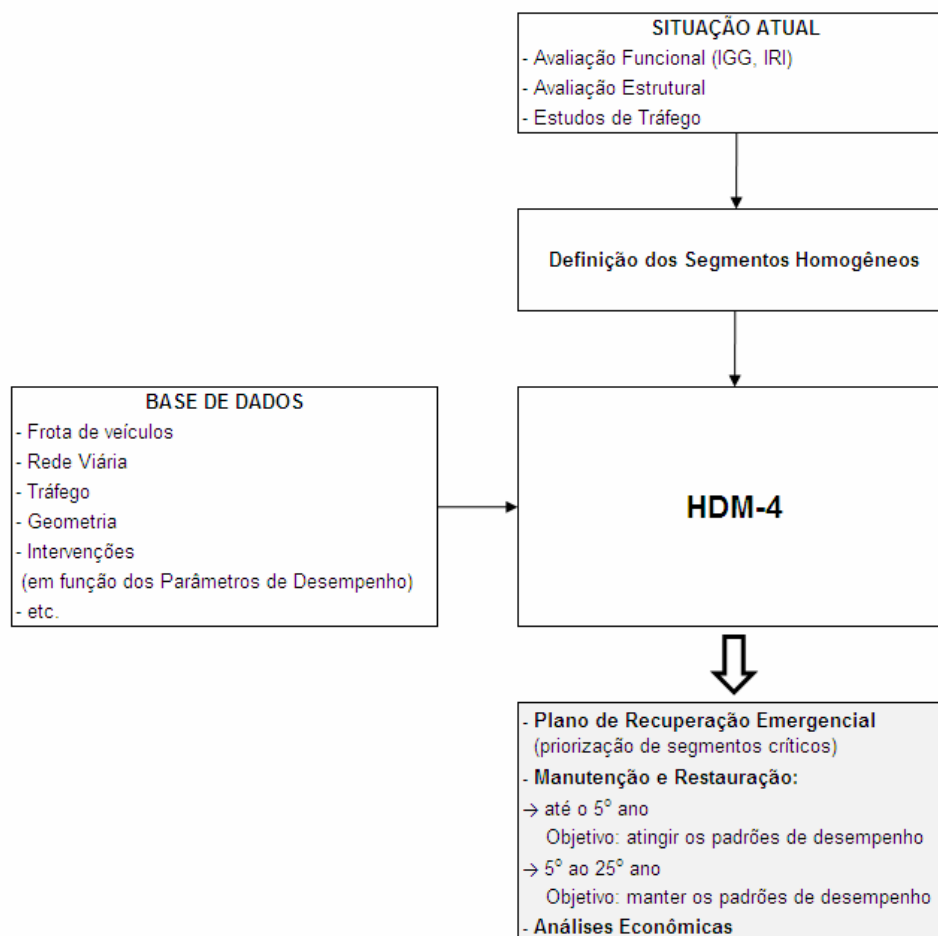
SITUAÇÃO ATUAL
- Avaliação Funcional (IGG, IRI)
- Avaliação Estrutural
- Estudos de Tráfego

Definição dos Segmentos Homogêneos

BASE DE DADOS
- Frota de veículos
- Rede Viária
- Tráfego
- Geometria
- Intervenções
(em função dos Parâmetros de Desempenho)
- etc.

HDM-4

- Plano de Recuperação Emergencial
(priorização de segmentos críticos)
- Manutenção e Restauração:
→ até o 5° ano
Objetivo: atingir os padrões de desempenho
→ 5° ao 25° ano
Objetivo: manter os padrões de desempenho
- Análises Econômicas